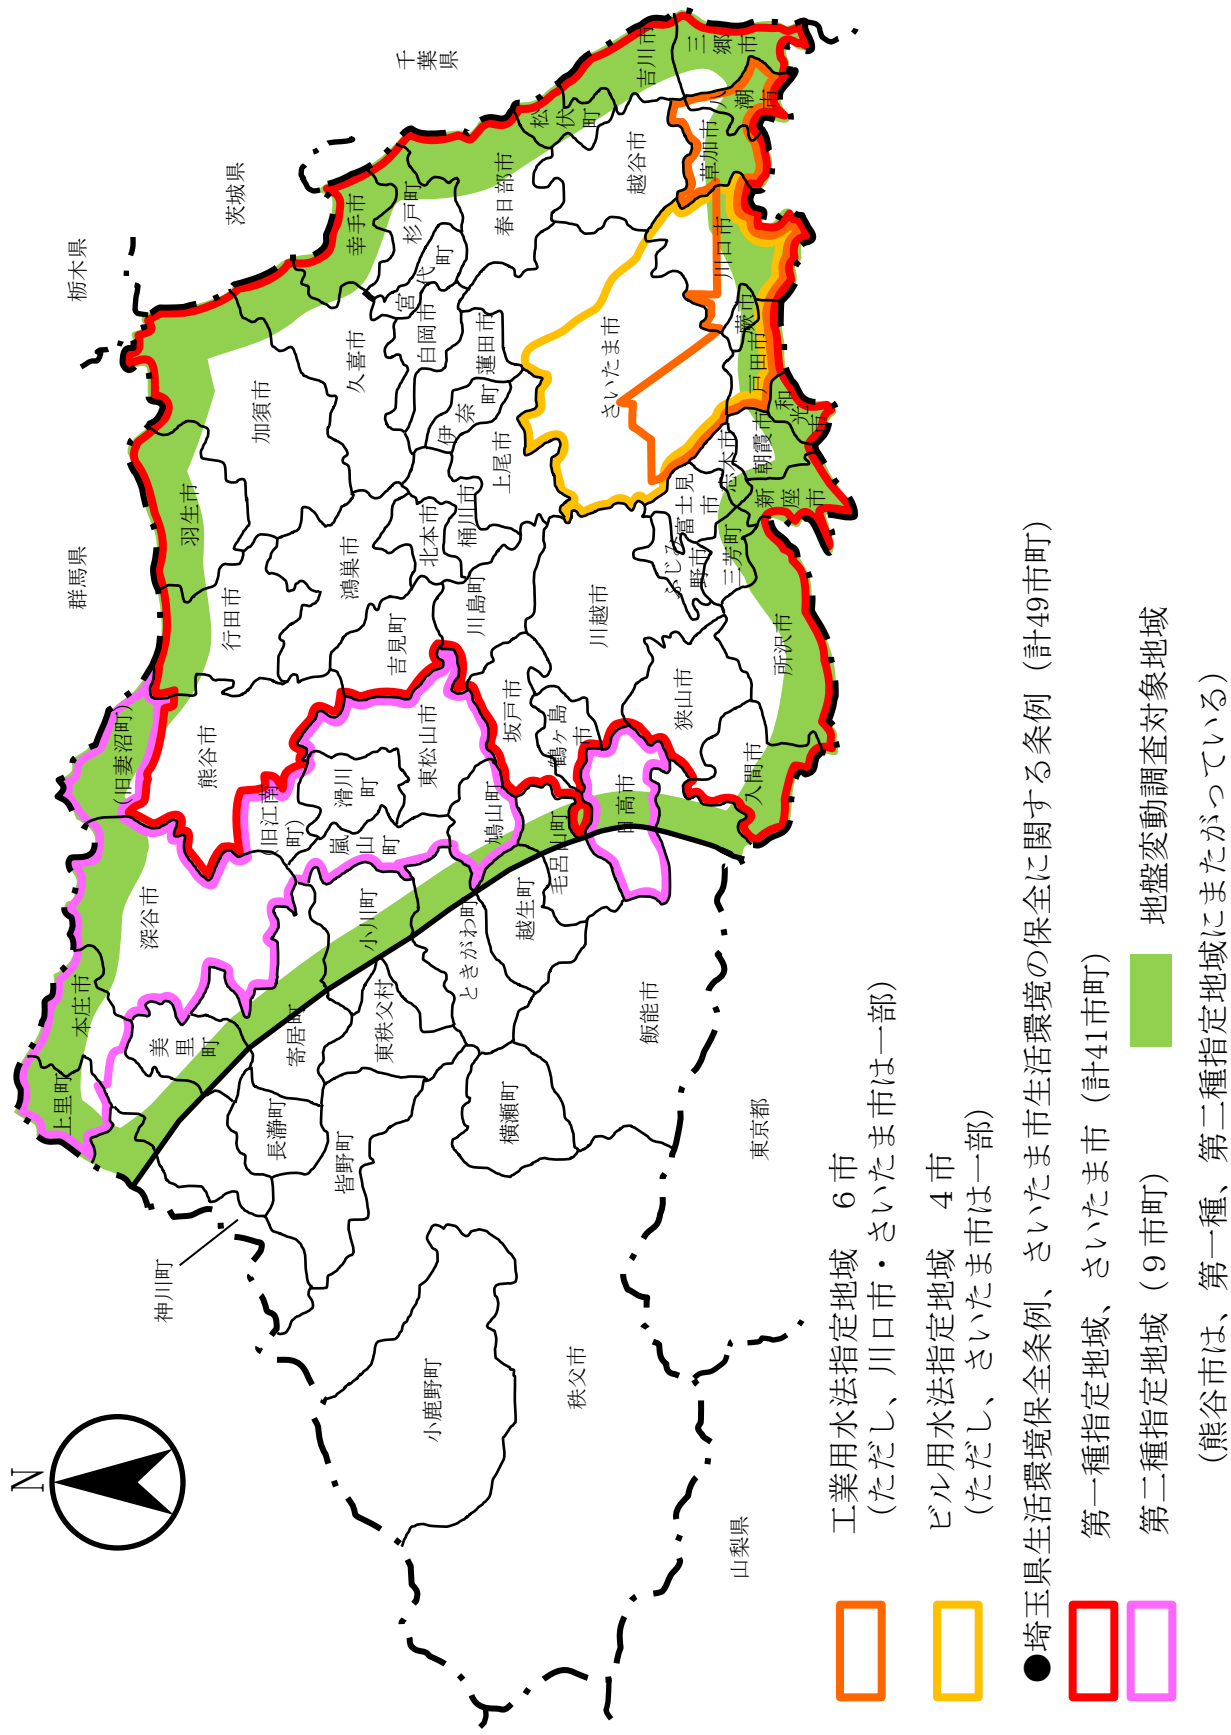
工業用水法指定地域　6市
（ただし、川口市・さいたま市は一部）

ビル用水法指定地域　4市
（ただし、さいたま市は一部）

●埼玉県生活環境保全条例、さいたま市生活環境の保全に関する条例（計49市町）

第一種指定地域、さいたま市（計41市町）

第二種指定地域（9市町）

（熊谷市は、第一種、第二種指定地域にまたがっている）

地盤変動調査対象地域

N

千葉県
茨城県
栃木県
群馬県
東京都
山梨県

三郷市
吉川市
潮市
八潮市
松伏町
草加市
越谷市
春日部市
杉戸町
幸手市
宮代町
白岡市
久喜市
蓮田市
さいたま市
川口市
蕨市
戸田市
和光市
朝霞市
新座市
志木市
富士見市
ふじみ野市
三芳町
伊奈町
上尾市
桶川市
北本市
鴻巣市
加須市
羽生市
行田市
吉見町
川島町
川越市
所沢市
狭山市
入間市
坂戸市
鶴ヶ島市
日高市
毛呂山町
越生町
東松山市
滑川町
嵐山町
鳩山町
小川町
ときがわ町
熊谷市
（旧妻沼町）
旧江南町
深谷市
本庄市
上里町
美里町
寄居町
東秩父村
長瀞町
皆野町
横瀬町
飯能市
秩父市
小鹿野町
神川町